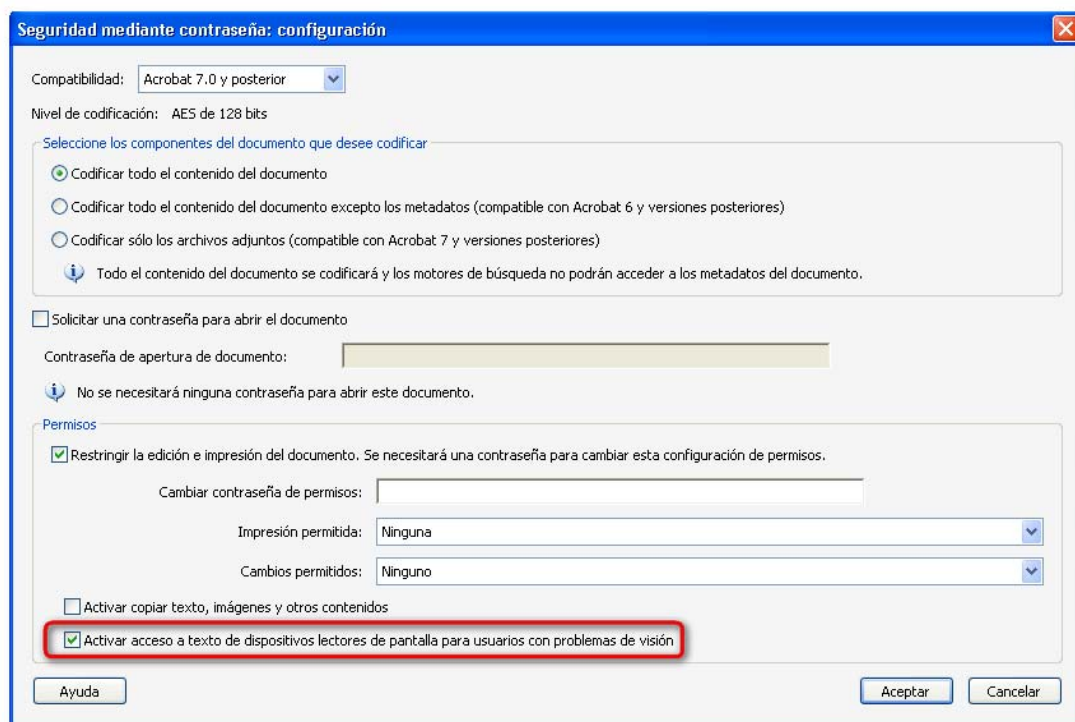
Seguridad mediante contraseña: configuración

Compatibilidad: Acrobat 7.0 y posterior

Nivel de codificación: AES de 128 bits

Seleccione los componentes del documento que desee codificar

Codificar todo el contenido del documento

Codificar todo el contenido del documento excepto los metadatos (compatible con Acrobat 6 y versiones posteriores)

Codificar sólo los archivos adjuntos (compatible con Acrobat 7 y versiones posteriores)

Todo el contenido del documento se codificará y los motores de búsqueda no podrán acceder a los metadatos del documento.

Solicitar una contraseña para abrir el documento

Contraseña de apertura de documento:

No se necesitará ninguna contraseña para abrir este documento.

Permisos

Restringir la edición e impresión del documento. Se necesitará una contraseña para cambiar esta configuración de permisos.

Cambiar contraseña de permisos:

Impresión permitida: Ninguna

Cambios permitidos: Ninguno

Activar copiar texto, imágenes y otros contenidos

Activar acceso a texto de dispositivos lectores de pantalla para usuarios con problemas de visión

Ayuda

Aceptar

Cancelar